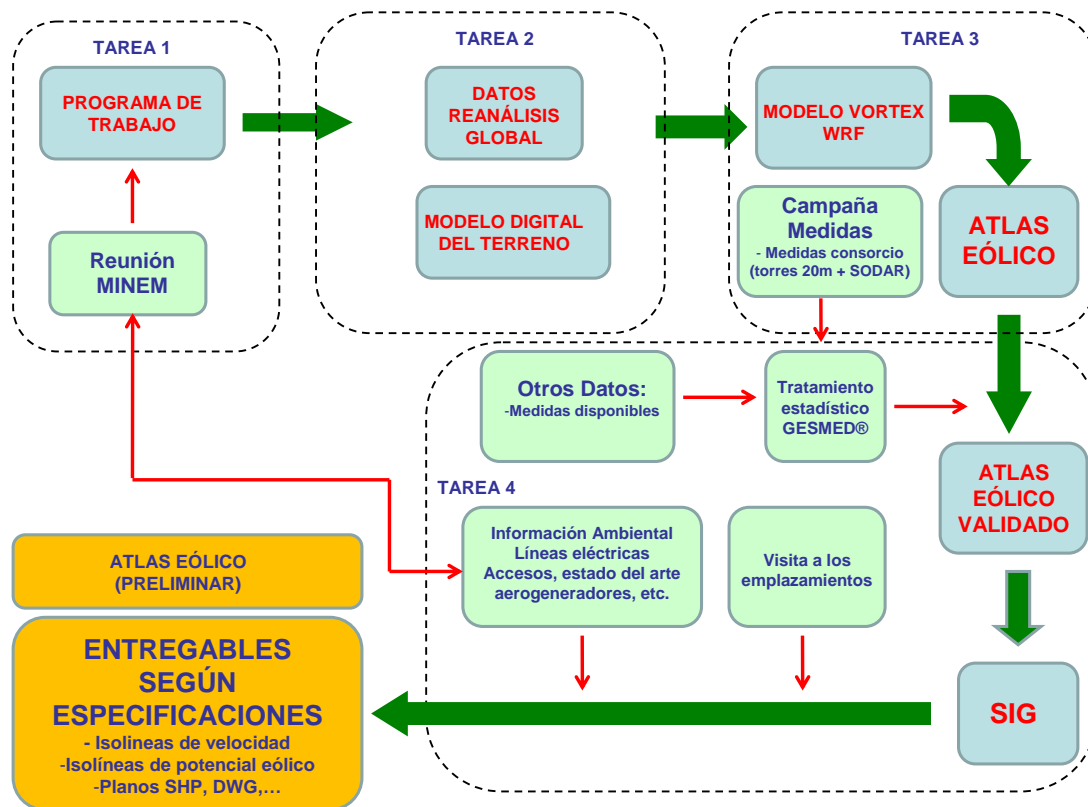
TAREA 1

PROGRAMA DE TRABAJO

Reunión MINEM

TAREA 2

DATOS REANÁLISIS GLOBAL

MODELO DIGITAL DEL TERRENO

TAREA 3

MODELO VORTEX WRF

Campaña Medidas
- Medidas consorcio (torres 20m + SODAR)

ATLAS EÓLICO

Otros Datos:
-Medidas disponibles

Tratamiento estadístico GESMED®

ATLAS EÓLICO VALIDADO

TAREA 4

Información Ambiental
Líneas eléctricas
Accesos, estado del arte aerogeneradores, etc.

Visita a los emplazamientos

SIG

ATLAS EÓLICO (PRELIMINAR)

ENTREGABLES SEGÚN ESPECIFICACIONES
- Isolineas de velocidad
-Isolíneas de potencial eólico
-Planos SHP, DWG,…